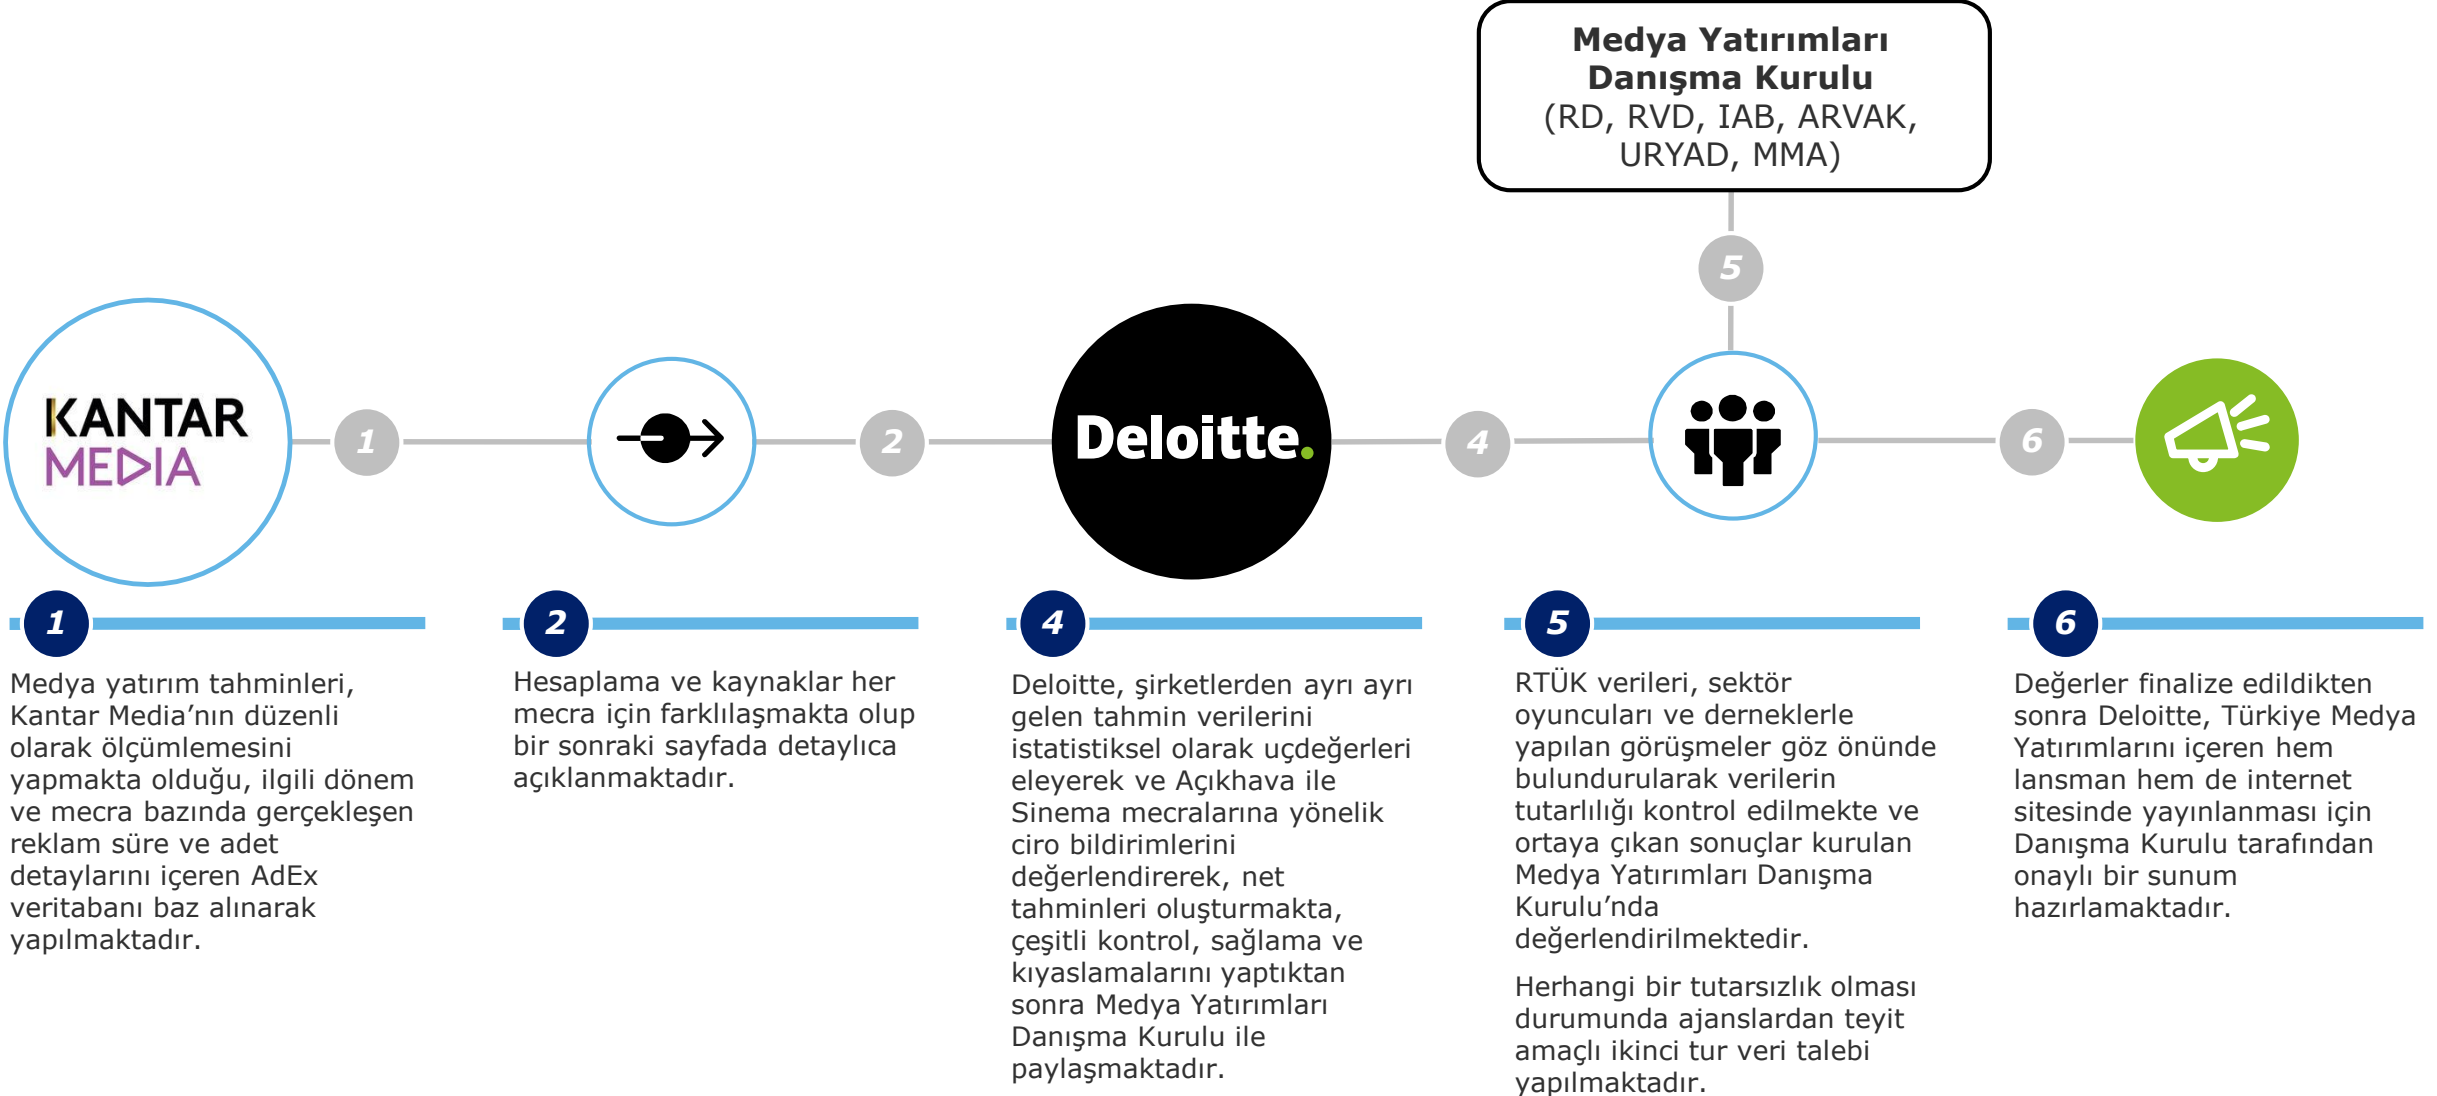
Medya Yatırımları Danışma Kurulu
(RD, RVD, IAB, ARVAK, URYAD, MMA)

5

KANTAR MEDIA

1

2

Deloitte.

4

6

1

Medya yatırım tahminleri, Kantar Media’nın düzenli olarak ölçümlemesini yapmakta olduğu, ilgili dönem ve mecra bazında gerçekleşen reklam süre ve adet detaylarını içeren AdEx veritabanı baz alınarak yapılmaktadır.

2

Hesaplama ve kaynaklar her mecra için farklılaşmakta olup bir sonraki sayfada detaylıca açıklanmaktadır.

4

Deloitte, şirketlerden ayrı ayrı gelen tahmin verilerini istatistiksel olarak uçdeğerleri eleyerek ve Açıkhava ile Sinema mecralarına yönelik ciro bildirimlerini değerlendirerek, net tahminleri oluşturmakta, çeşitli kontrol, sağlama ve kıyaslamalarını yaptıktan sonra Medya Yatırımları Danışma Kurulu ile paylaşmaktadır.

5

RTÜK verileri, sektör oyuncuları ve derneklerle yapılan görüşmeler göz önünde bulundurularak verilerin tutarlılığı kontrol edilmekte ve ortaya çıkan sonuçlar kurulan Medya Yatırımları Danışma Kurulu’nda değerlendirilmektedir.

Herhangi bir tutarsızlık olması durumunda ajanslardan teyit amaçlı ikinci tur veri talebi yapılmaktadır.

6

Değerler finalize edildikten sonra Deloitte, Türkiye Medya Yatırımlarını içeren hem lansman hem de internet sitesinde yayınlanması için Danışma Kurulu tarafından onaylı bir sunum hazırlamaktadır.